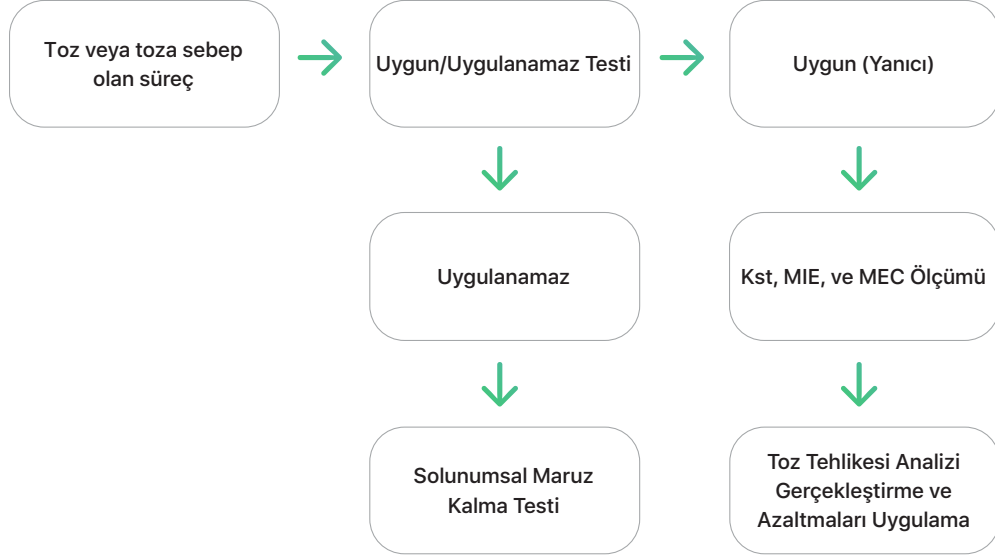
Toz veya toza sebep olan süreç

Uygun/Uygulanamaz Testi

Uygun (Yanıcı)

Uygulanamaz

Kst, MIE, ve MEC Ölçümü

Solunumsal Maruz Kalma Testi

Toz Tehlikesi Analizi Gerçekleştirme ve Azaltmaları Uygulama